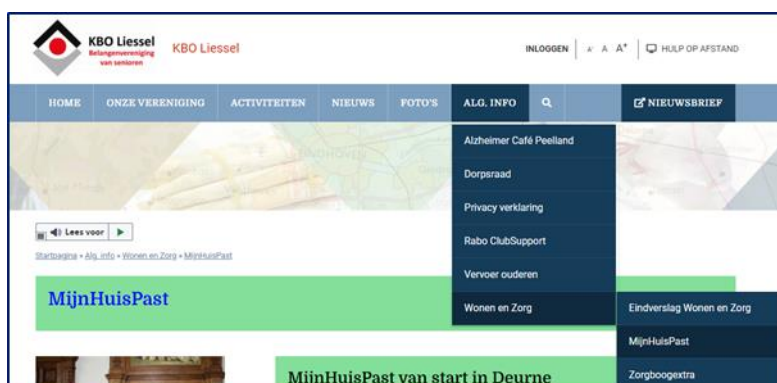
KBO Liessel
Belangenvereniging van senioren

KBO Liessel

INLOGGEN | A A A⁺ | HULP OP AFSTAND

HOME ONZE VERENIGING ACTIVITEITEN NIEUWS FOTO'S ALG. INFO NIEUWSBRIEF

Alzheimer Café Peelland
Dorpsraad
Privacy verklaring
Rabo ClubSupport
Vervoer ouderen
Wonen en Zorg

Eindverslag Wonen en Zorg
MijnHuisPast
Zorgboogextra

Lees voor

Startpagina » Alg. info » Wonen en Zorg » MijnHuisPast

MijnHuisPast

MijnHuisPast van start in Deurne